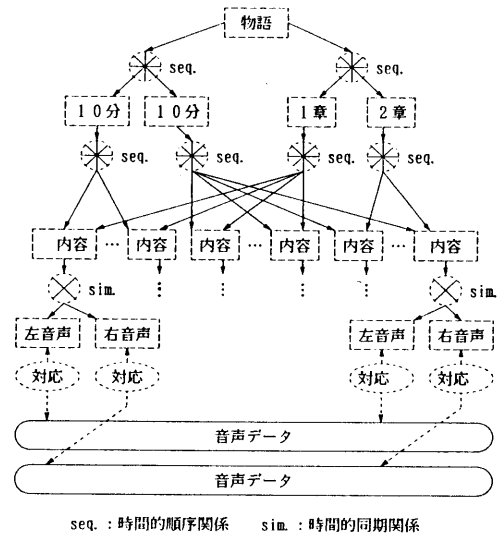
物語

seq.

seq.

10分

10分

1章

2章

seq.

seq.

内容 … 内容

内容 … 内容

内容 … 内容

sim.

sim.

左音声

右音声

左音声

右音声

対応

対応

対応

対応

音声データ

音声データ

seq. : 時間的順序関係　sim. : 時間的同期関係